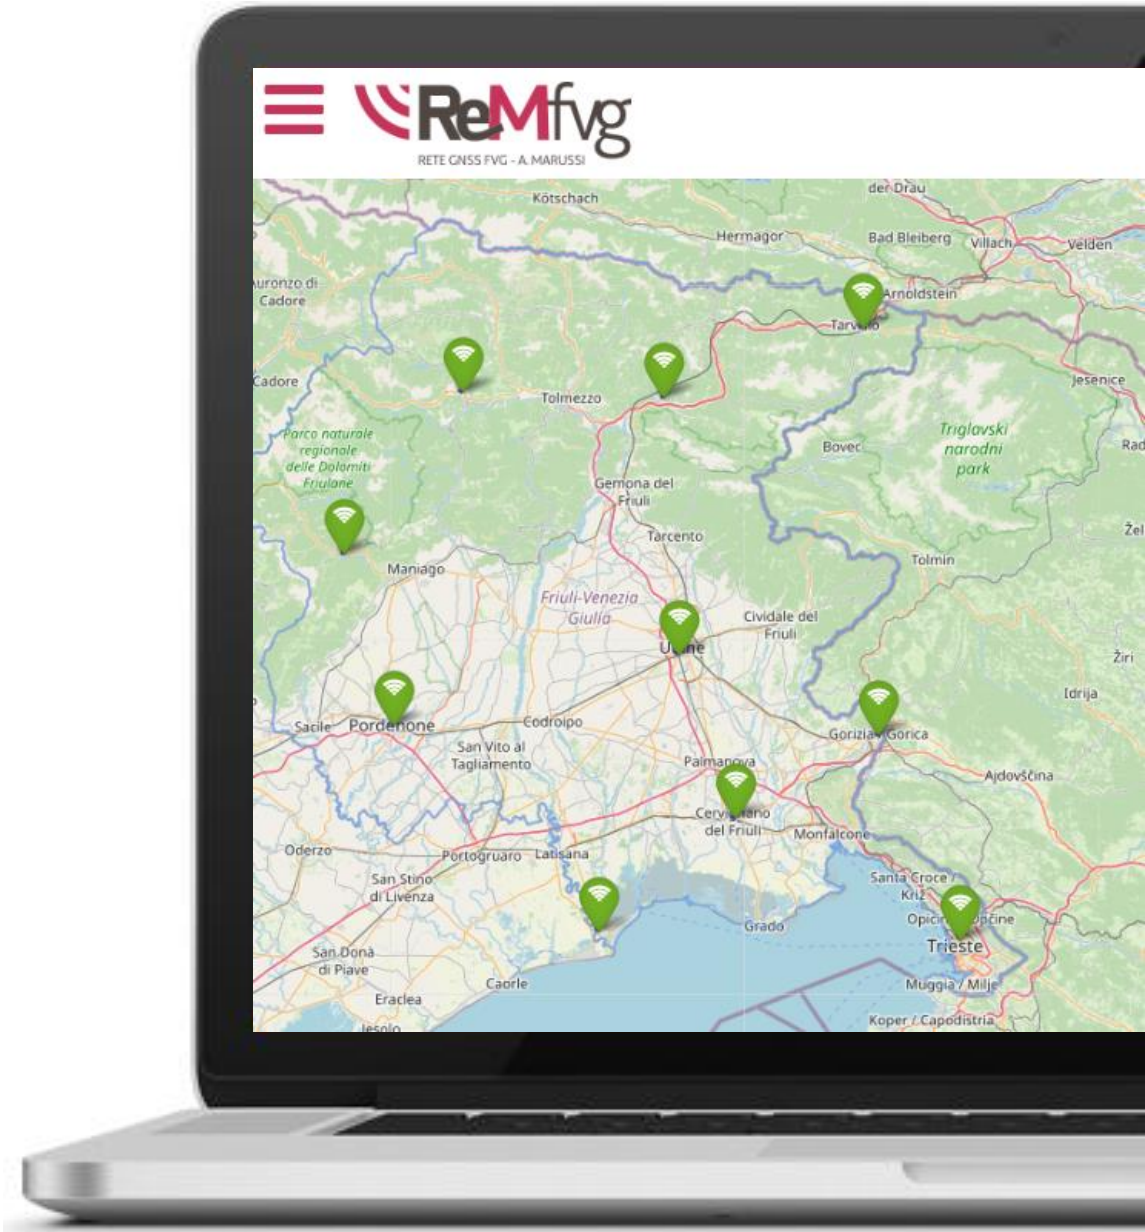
ReMfvg
RETE GNSS FVG - A. MARUSSI

der Drau
Kötschach
Hermagor
Bad Bleiberg
Villach
Velden
uronzo di Cadore
Arnoldstein
Tarvisio
Cadore
Tolmezzo
Jesenice
Triglavski narodni park
Bovec
Rad
Parco naturale regionale delle Dolomiti Friulane
Gemona del Friuli
Tarcento
Žel
Maniago
Tolmin
Friuli-Venezia Giulia
Cividale del Friuli
Udine
Žiri
Idrija
Sacile
Pordenone
Codroipo
Gorizia / Gorica
San Vito al Tagliamento
Palmanova
Ajdovščina
Cervignano del Friuli
Monfalcone
Oderzo
Portogruaro
Latisana
San Stino di Livenza
Santa Croce / Križ
Opicina / Opčine
Grado
Trieste
San Donà di Piave
Caorle
Eraclea
Muggia / Milje
Jesolo
Koper / Capodistria